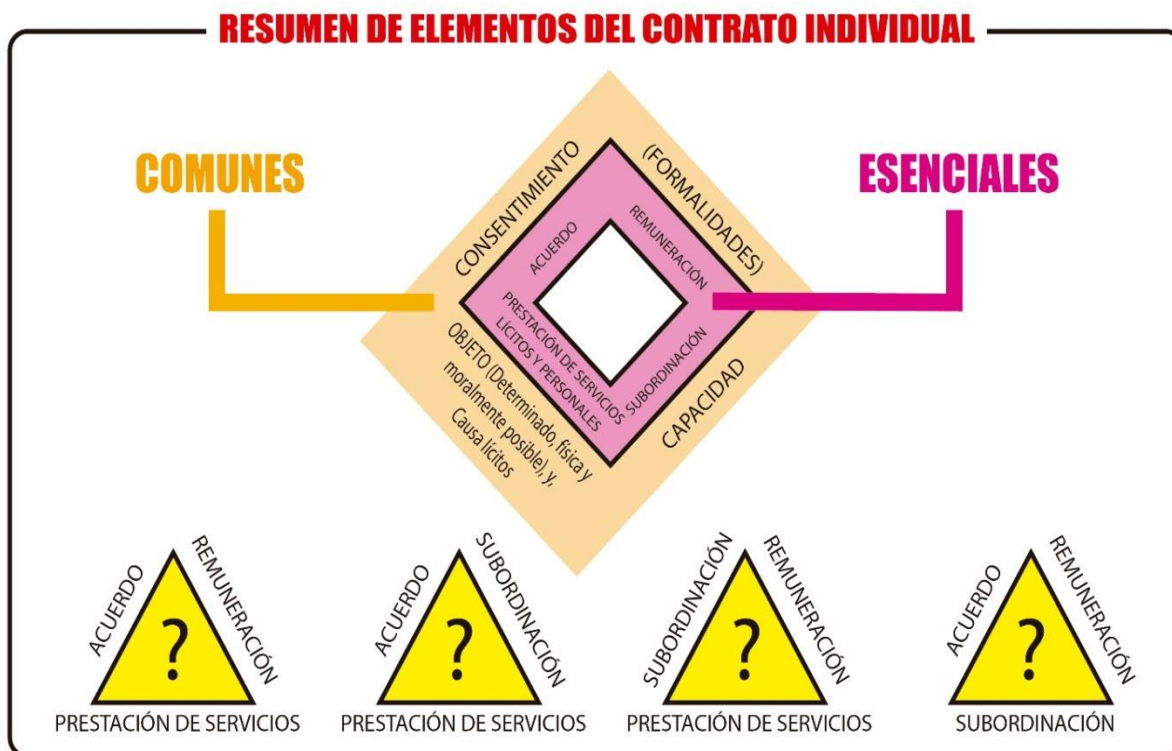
RESUMEN DE ELEMENTOS DEL CONTRATO INDIVIDUAL

COMUNES

ESENCIALES

CONSENTIMIENTO

(FORMALIDADES)

CAPACIDAD

OBJETO (Determinado, física y moralmente posible), y, Causa lícitos

ACUERDO

REMUNERACIÓN

SUBORDINACIÓN

PRESTACIÓN DE SERVICIOS LÍCITOS Y PERSONALES

ACUERDO
REMUNERACIÓN
?
PRESTACIÓN DE SERVICIOS

ACUERDO
SUBORDINACIÓN
?
PRESTACIÓN DE SERVICIOS

SUBORDINACIÓN
REMUNERACIÓN
?
PRESTACIÓN DE SERVICIOS

ACUERDO
REMUNERACIÓN
?
SUBORDINACIÓN